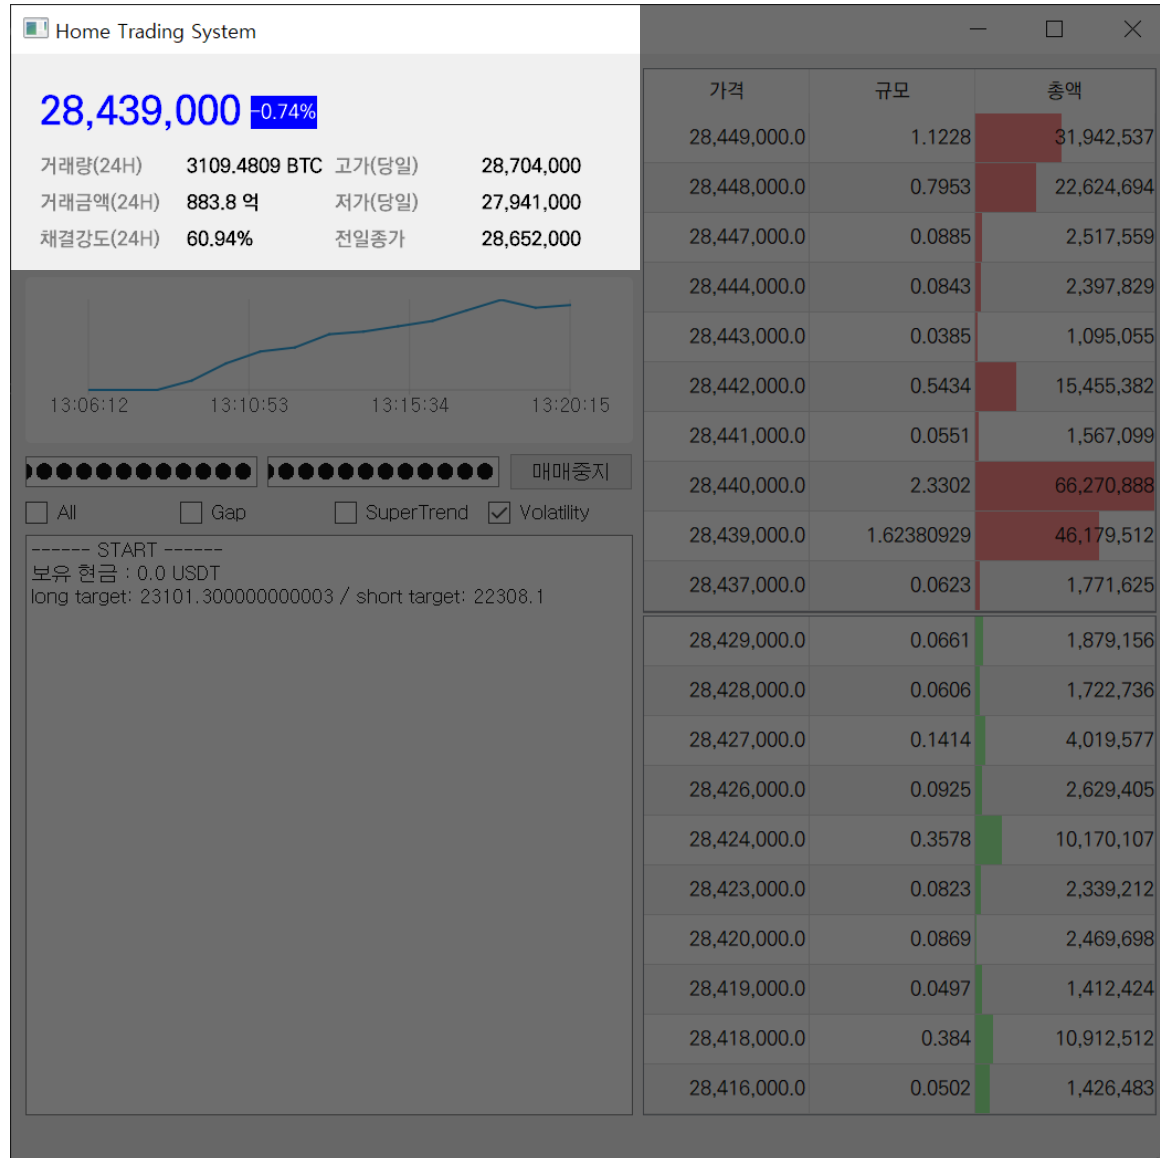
Home Trading System

28,439,000 -0.74%

| | | | |
|---|---|---|---|
| 거래량(24H) | 3109.4809 BTC | 고가(당일) | 28,704,000 |
| 거래금액(24H) | 883.8 억 | 저가(당일) | 27,941,000 |
| 채결강도(24H) | 60.94% | 전일종가 | 28,652,000 |

13:06:12 13:10:53 13:15:34 13:20:15

●●●●●●●●●●●● ●●●●●●●●●●●● 매매중지

All Gap SuperTrend Volatility

------ START ------
보유 현금 : 0.0 USDT
long target: 23101.300000000003 / short target: 22308.1

| 가격 | 규모 | 총액 |
|---|---|---|
| 28,449,000.0 | 1.1228 | 31,942,537 |
| 28,448,000.0 | 0.7953 | 22,624,694 |
| 28,447,000.0 | 0.0885 | 2,517,559 |
| 28,444,000.0 | 0.0843 | 2,397,829 |
| 28,443,000.0 | 0.0385 | 1,095,055 |
| 28,442,000.0 | 0.5434 | 15,455,382 |
| 28,441,000.0 | 0.0551 | 1,567,099 |
| 28,440,000.0 | 2.3302 | 66,270,888 |
| 28,439,000.0 | 1.62380929 | 46,179,512 |
| 28,437,000.0 | 0.0623 | 1,771,625 |
| 28,429,000.0 | 0.0661 | 1,879,156 |
| 28,428,000.0 | 0.0606 | 1,722,736 |
| 28,427,000.0 | 0.1414 | 4,019,577 |
| 28,426,000.0 | 0.0925 | 2,629,405 |
| 28,424,000.0 | 0.3578 | 10,170,107 |
| 28,423,000.0 | 0.0823 | 2,339,212 |
| 28,420,000.0 | 0.0869 | 2,469,698 |
| 28,419,000.0 | 0.0497 | 1,412,424 |
| 28,418,000.0 | 0.384 | 10,912,512 |
| 28,416,000.0 | 0.0502 | 1,426,483 |